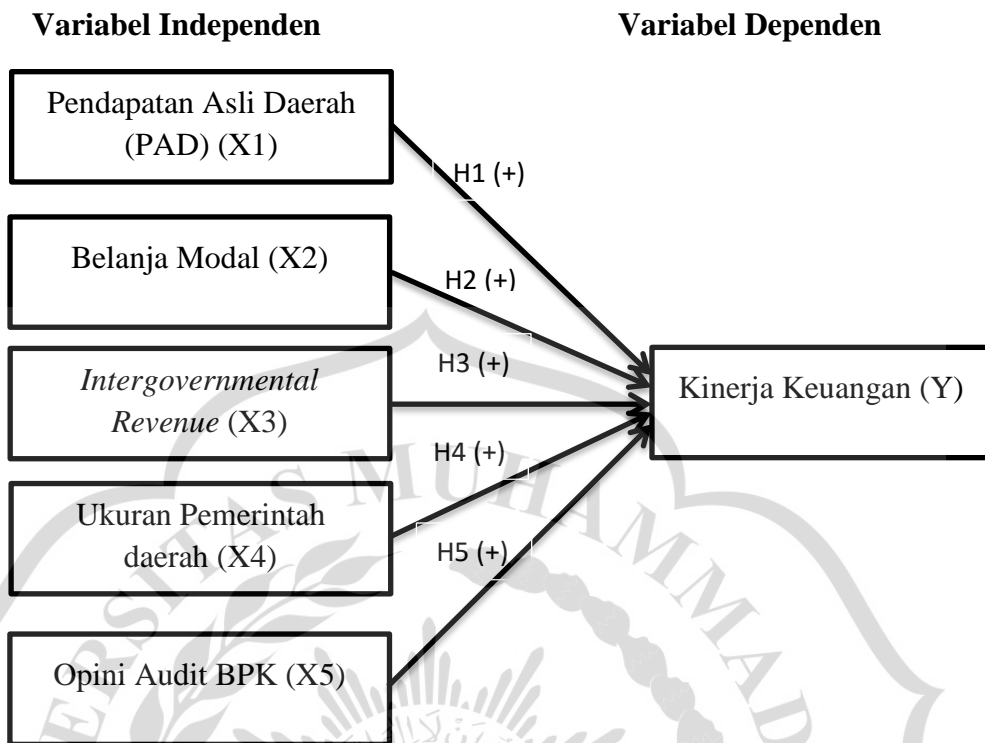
**Variabel Independen**

**Variabel Dependen**

Pendapatan Asli Daerah (PAD) (X1)

H1 (+)

Belanja Modal (X2)

H2 (+)

*Intergovernmental Revenue* (X3)

H3 (+)

Kinerja Keuangan (Y)

H4 (+)

Ukuran Pemerintah daerah (X4)

H5 (+)

Opini Audit BPK (X5)

AS MUHAMMAD